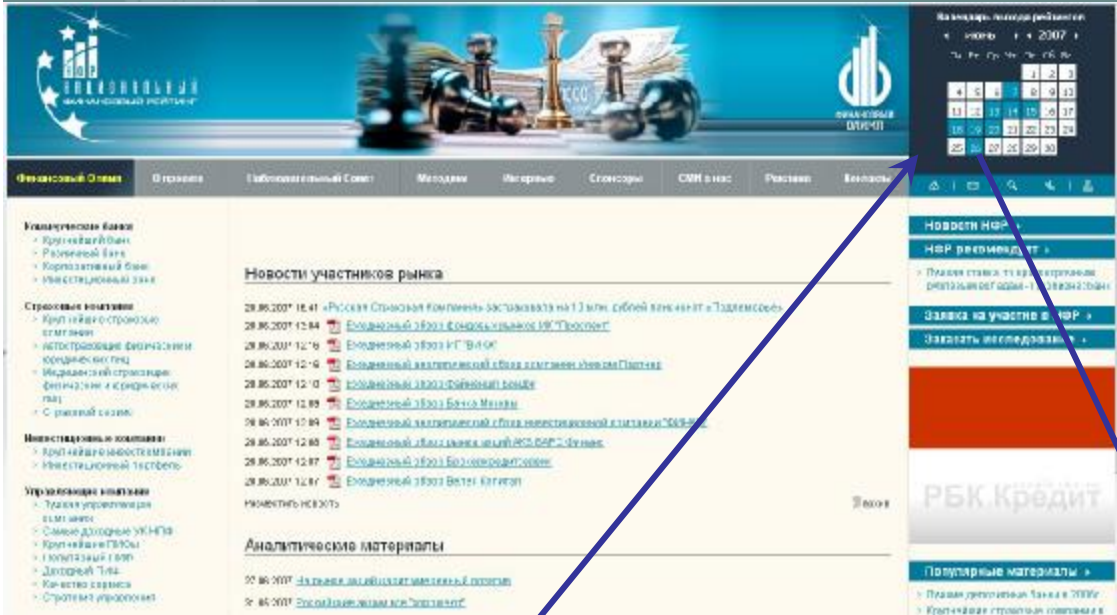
НФР Национальный финансовый рейтинг

Финансовый Олимп

Календарь выхода рейтингов
июнь 2007
Пн Вт Ср Чт Пт Сб Вс
1 2 3
4 5 6 7 8 9 10
11 12 13 14 15 16 17
18 19 20 21 22 23 24
25 26 27 28 29 30

Финансовый Олимп | О проекте | Наблюдательный Совет | Методики | Интервью | Спонсоры | СМИ о нас | Реклама | Контакты

Коммерческие банки
Крупнейший банк
Розничный банк
Корпоративный банк
Инвестиционный банк

Страховые компании
Крупнейшие страховые компании
Автострахование физических и юридических лиц
Медицинское страхование физических и юридических лиц
Страховой сервис

Инвестиционные компании
Крупнейшие инвесткомпании
Инвестиционный портфель

Управляющие компании
Лидеры управления активами
Самые доходные УК НПФ
Крупнейшие ПИФы
Популярный ПИФ
Доходный ПИФ
Качество сервиса
Стратегии управления

Новости участников рынка

29.06.2007 16:41 «Русская Страховая Компания» застраховала на 1,3 млн. рублей имущество «Подмосковье»
29.06.2007 12:04 Ежедневный обзор фондового рынка от ИК "Проспект"
29.06.2007 12:16 Ежедневный обзор ИГ "ВИТОК"
29.06.2007 12:16 Ежедневный аналитический обзор компании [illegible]
29.06.2007 12:10 Ежедневный обзор Финансист групп
29.06.2007 12:09 Ежедневный обзор Банка Москвы
29.06.2007 12:09 Ежедневный аналитический обзор инвестиционной компании "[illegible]"
29.06.2007 12:08 Ежедневный обзор рынка акций АКБ ЕАРЗ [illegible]
29.06.2007 12:07 Ежедневный обзор Бизнесинвестгрупп
29.06.2007 12:07 Ежедневный обзор Велес Капитал

Разместить новость
Все новости

Аналитические материалы

22.06.2007 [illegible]
21.06.2007 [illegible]

Новости НФР
НФР рекомендует
Плавная ставка: топ крупнейших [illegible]
Заявка на участие в НФР
Заказать исследование

РБК Кредит

Популярные материалы
Лучшие депозитные банки в 2007г.
Крупнейшие страховые компании в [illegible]